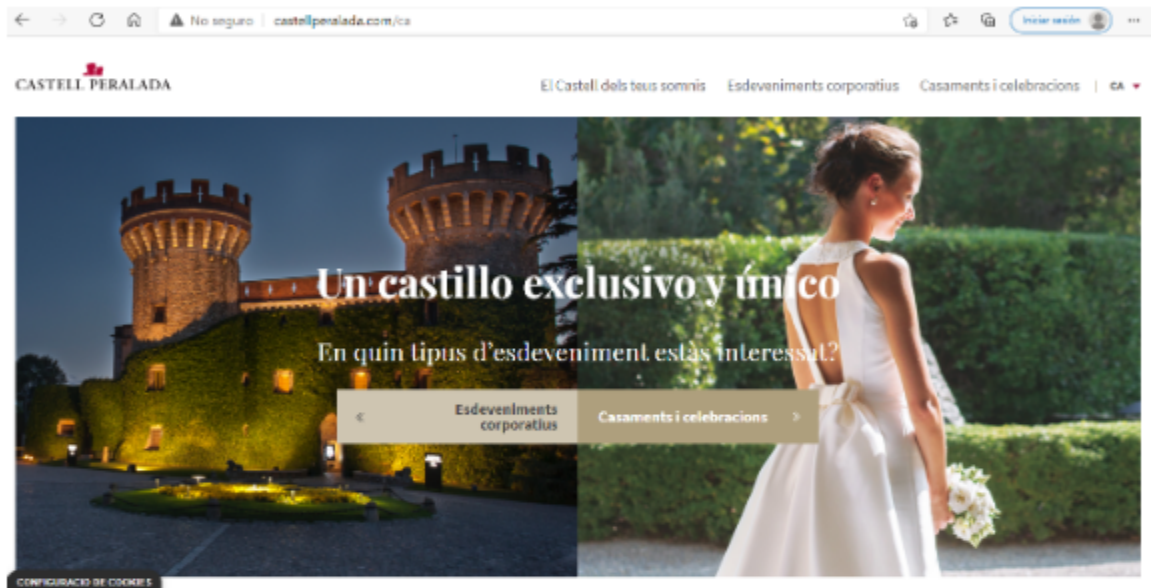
No seguro | castellperalada.com/ca

Iniciar sesión

CASTELL PERALADA

El Castell dels teus somnis Esdeveniments corporatius Casaments i celebracions | CA

Un castillo exclusivo y único

En quin tipus d'esdeveniment estàs interessat?

‹ Esdeveniments corporatius

Casaments i celebracions ›

CONFIGURACIO DE COOKIES